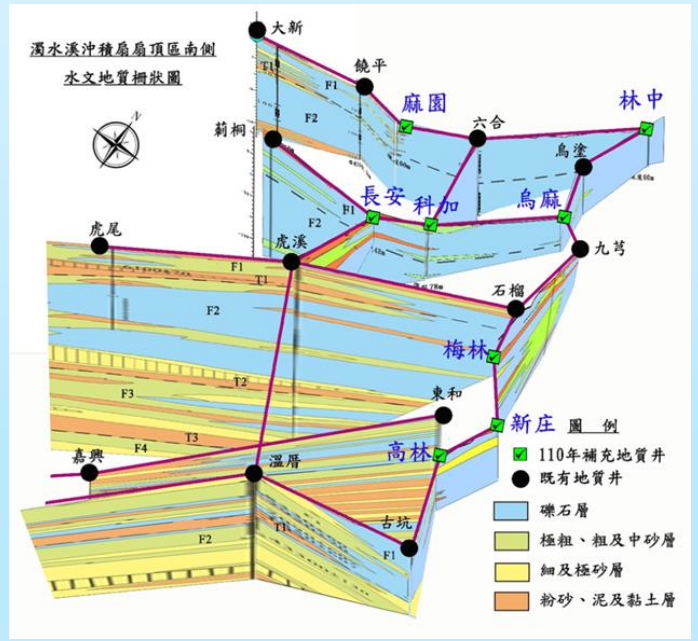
濁水溪沖積扇扇頂區南側
水文地質柵狀圖

大新
饒平
麻園
六合
林中
莿桐
烏塗
長安
科加
烏麻
九芎
虎尾
虎溪
石榴
梅林
東和
新庄
高林
嘉興
溫厝
古坑

T1
F1
F2
F3
F4
T2
T3

圖 例
110年補充地質井
既有地質井
礫石層
極粗、粗及中砂層
細及極砂層
粉砂、泥及黏土層